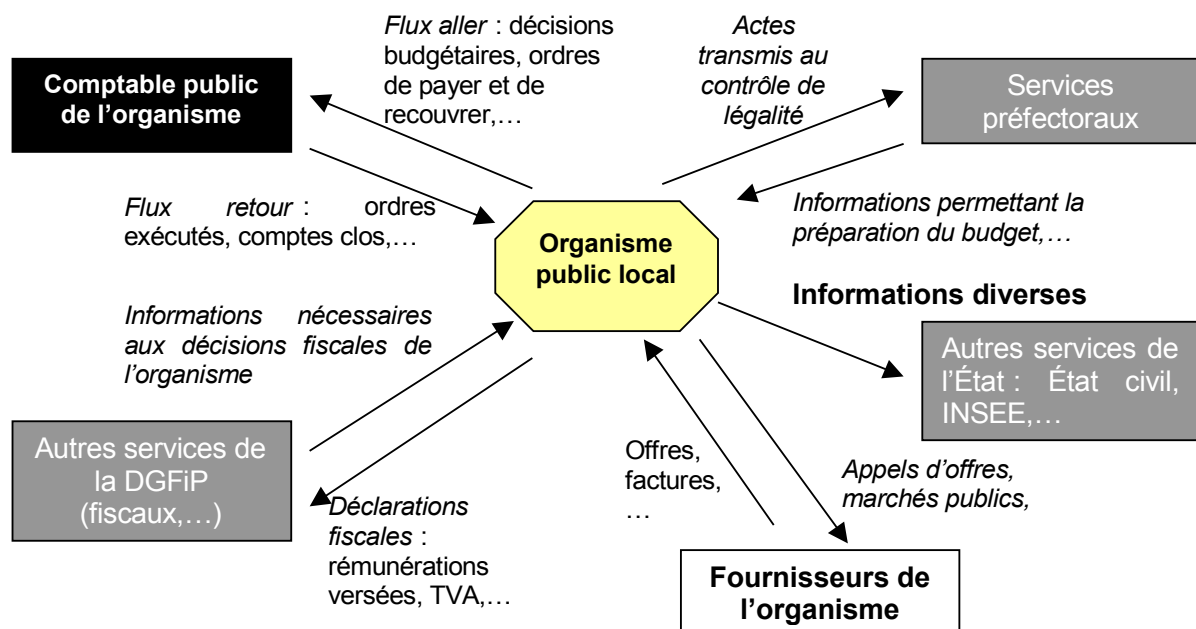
Comptable public de l'organisme

Flux aller : décisions budgétaires, ordres de payer et de recouvrer,…

Actes transmis au contrôle de légalité

Services préfectoraux

Flux retour : ordres exécutés, comptes clos,…

Organisme public local

Informations permettant la préparation du budget,…

Informations diverses

Informations nécessaires aux décisions fiscales de l'organisme

Autres services de l'État : État civil, INSEE,…

Autres services de la DGFiP (fiscaux,…)

Offres, factures, …

Appels d'offres, marchés publics,

Déclarations fiscales : rémunérations versées, TVA,…

Fournisseurs de l'organisme